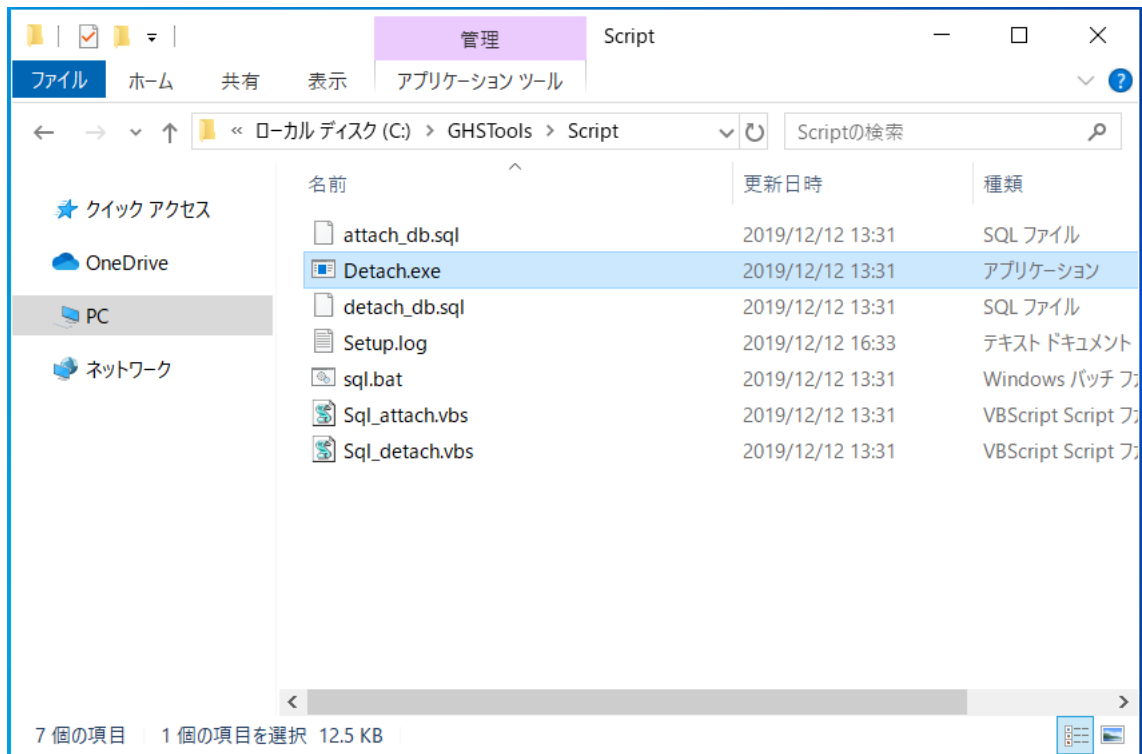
管理 Script

ファイル ホーム 共有 表示 アプリケーション ツール

« ローカル ディスク (C:) > GHSTools > Script

Scriptの検索

クイック アクセス
OneDrive
PC
ネットワーク

| 名前 | 更新日時 | 種類 |
|---|---|---|
| attach_db.sql | 2019/12/12 13:31 | SQL ファイル |
| Detach.exe | 2019/12/12 13:31 | アプリケーション |
| detach_db.sql | 2019/12/12 13:31 | SQL ファイル |
| Setup.log | 2019/12/12 16:33 | テキスト ドキュメント |
| sql.bat | 2019/12/12 13:31 | Windows バッチ フ |
| Sql_attach.vbs | 2019/12/12 13:31 | VBScript Script フ |
| Sql_detach.vbs | 2019/12/12 13:31 | VBScript Script フ |

7 個の項目 1 個の項目を選択 12.5 KB